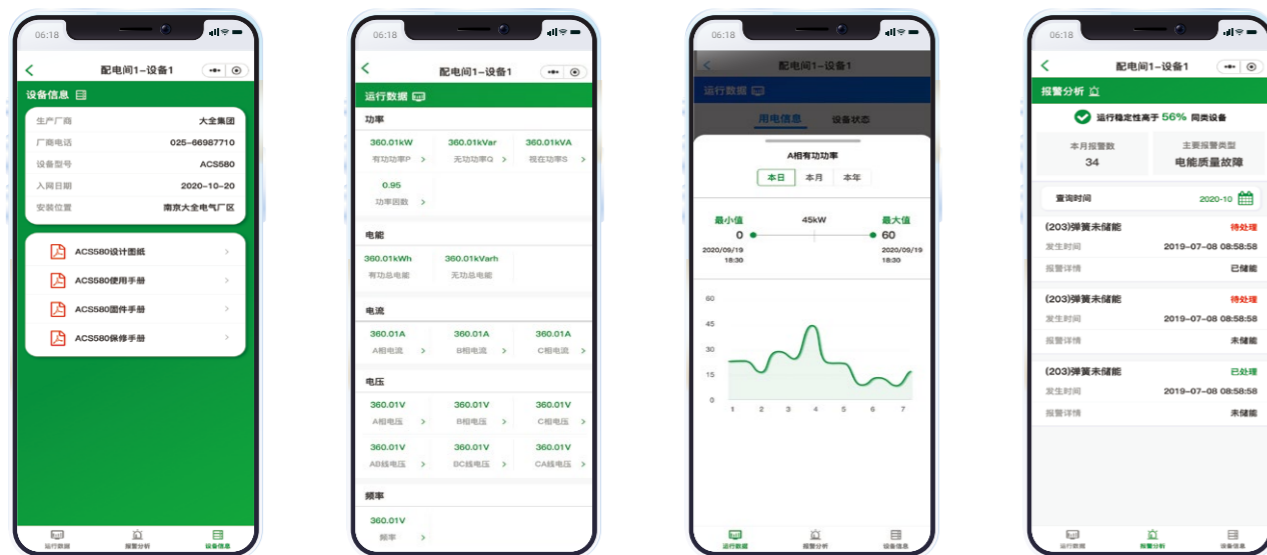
06:18

配电间1–设备1

设备信息

生产厂商 大全集团
厂商电话 025–66987710
设备型号 ACS580
入网日期 2020–10–20
安装位置 南京大全电气厂区

ACS580设计图纸
ACS580使用手册
ACS580固件手册
ACS580保修手册

运行数据 报警分析 设备信息

06:18

配电间1–设备1

运行数据

功率
360.01kW 有功功率P
360.01kVar 无功功率Q
360.01kVA 视在功率S
0.95 功率因数

电能
360.01kWh 有功总电能
360.01kVarh 无功总电能

电流
360.01A A相电流
360.01A B相电流
360.01A C相电流

电压
360.01V A相电压
360.01V B相电压
360.01V C相电压
360.01V AB线电压
360.01V BC线电压
360.01V CA线电压

频率
360.01V 频率

06:18

配电间1–设备1

运行数据

用电信息 设备状态

A相有功功率

本日 本月 本年

最小值 0
45kW
最大值 60
2020/09/19 18:30
2020/09/19 18:30

60
45
30
15
0
1 2 3 4 5 6 7

运行数据 报警分析 设备信息

06:18

配电间1–设备1

报警分析

运行稳定性高于 56% 同类设备

本月报警数 34
主要报警类型 电能质量故障

查询时间 2020-10

(203)弹簧未储能 待处理
发生时间 2019–07–08 08:58:58
报警详情 已储能

(203)弹簧未储能 待处理
发生时间 2019–07–08 08:58:58
报警详情 未储能

(203)弹簧未储能 已处理
发生时间 2019–07–08 08:58:58
报警详情 未储能

运行数据 报警分析 设备信息